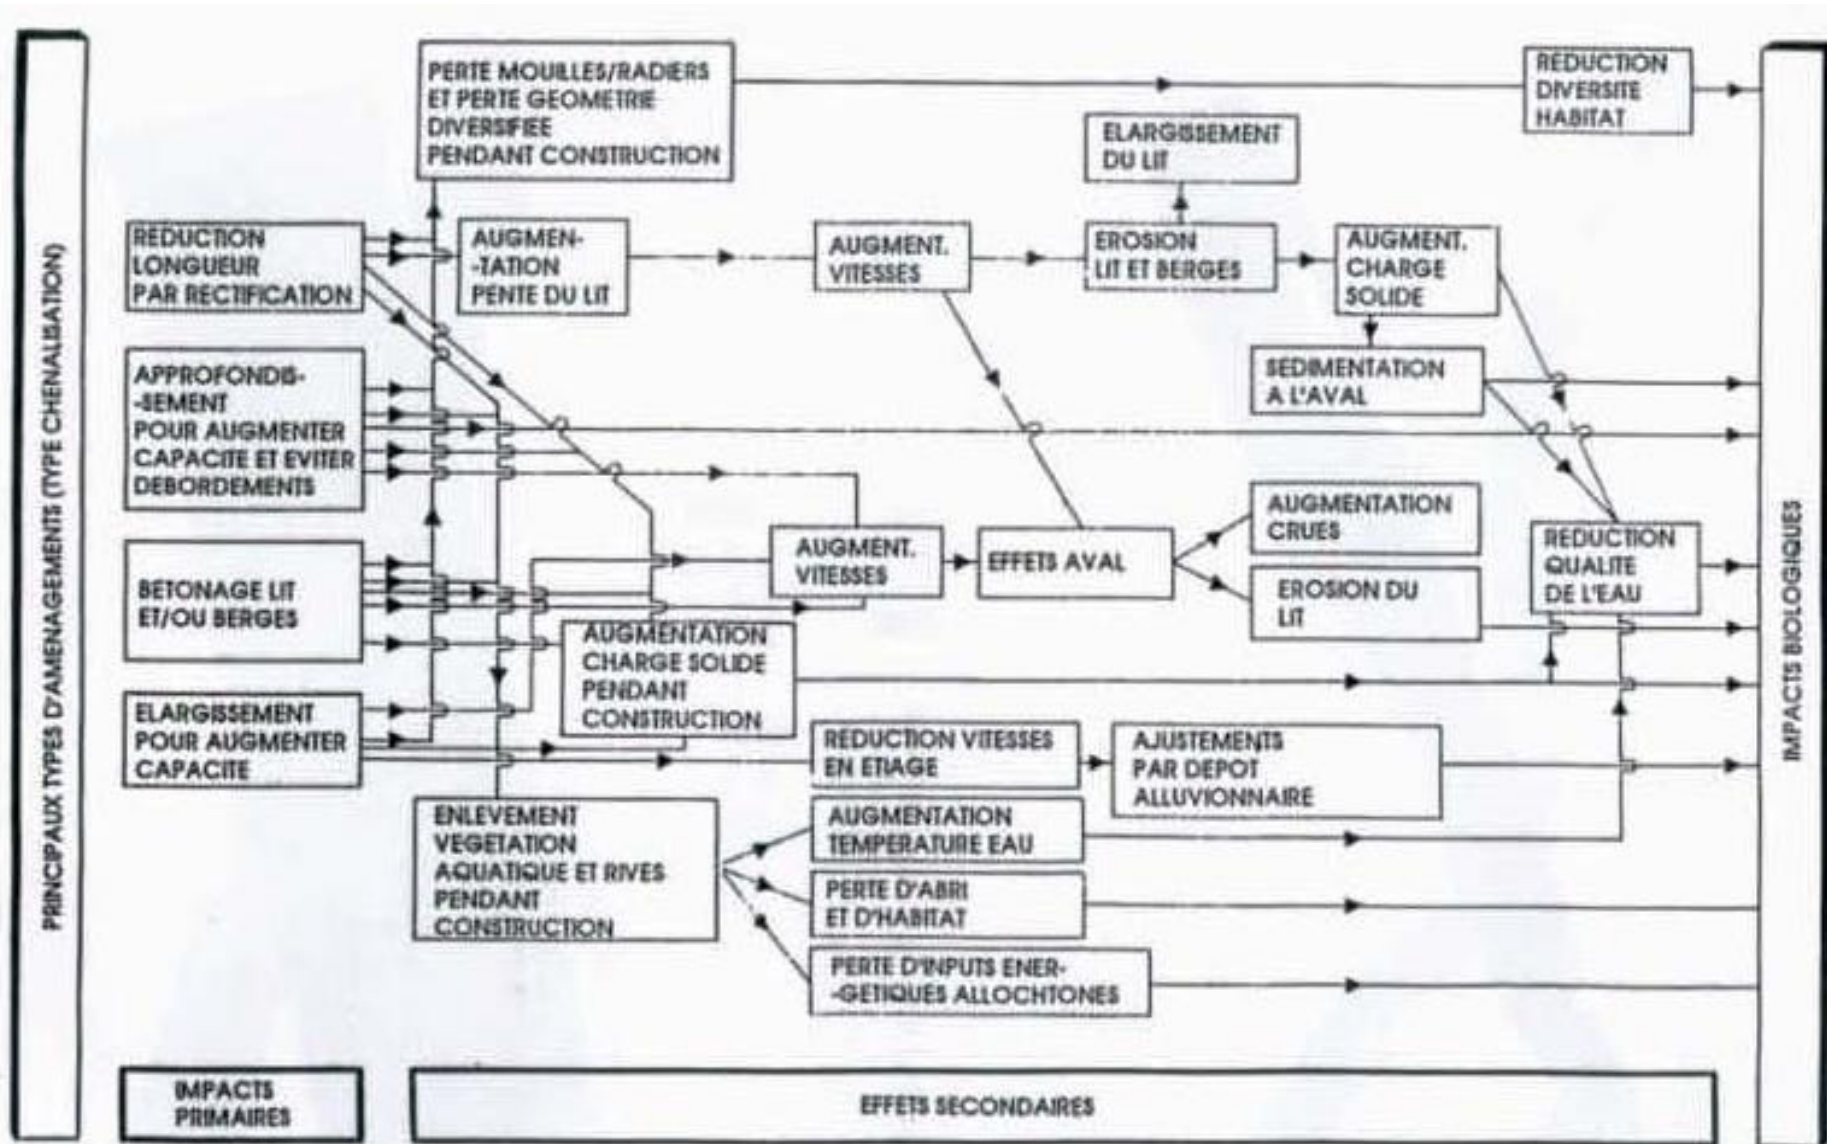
PRINCIPAUX TYPES D'AMENAGEMENTS (TYPE CHENALISATION)

PERTE MOUILLES/RADIERS ET PERTE GEOMETRIE DIVERSIFIEE PENDANT CONSTRUCTION

REDUCTION DIVERSITE HABITAT

ELARGISSEMENT DU LIT

REDUCTION LONGUEUR PAR RECTIFICATION

AUGMENTATION PENTE DU LIT

AUGMENT. VITESSES

EROSION LIT ET BERGES

AUGMENT. CHARGE SOLIDE

SEDIMENTATION A L'AVAL

APPROFONDISSEMENT POUR AUGMENTER CAPACITE ET EVITER DEBORDEMENTS

AUGMENTATION CRUES

BETONAGE LIT ET/OU BERGES

AUGMENT. VITESSES

EFFETS AVAL

REDUCTION QUALITE DE L'EAU

EROSION DU LIT

AUGMENTATION CHARGE SOLIDE PENDANT CONSTRUCTION

ELARGISSEMENT POUR AUGMENTER CAPACITE

REDUCTION VITESSES EN ETIAGE

AJUSTEMENTS PAR DEPOT ALLUVIONNAIRE

ENLEVEMENT VEGETATION AQUATIQUE ET RIVES PENDANT CONSTRUCTION

AUGMENTATION TEMPERATURE EAU

PERTE D'ABRI ET D'HABITAT

PERTE D'INPUTS ENERGETIQUES ALLOCHTONES

IMPACTS BIOLOGIQUES

IMPACTS PRIMAIRES

EFFETS SECONDAIRES